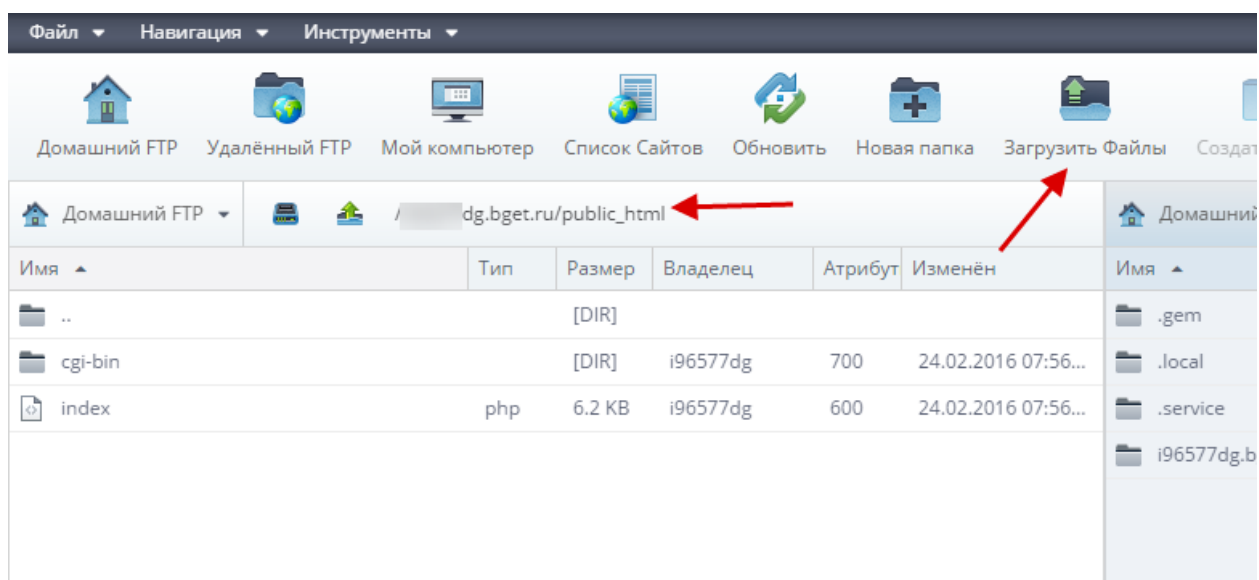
Файл ▾ Навигация ▾ Инструменты ▾

Домашний FTP
Удалённый FTP
Мой компьютер
Список Сайтов
Обновить
Новая папка
Загрузить Файлы
Создат

Домашний FTP ▾
/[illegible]dg.bget.ru/public_html

Домашний

| Имя ▲ | Тип | Размер | Владелец | Атрибут | Изменён |
|---|---|---|---|---|---|
| .. | | [DIR] | | | |
| cgi-bin | | [DIR] | i96577dg | 700 | 24.02.2016 07:56... |
| index | php | 6.2 KB | i96577dg | 600 | 24.02.2016 07:56... |

Имя ▲
.gem
.local
.service
i96577dg.b